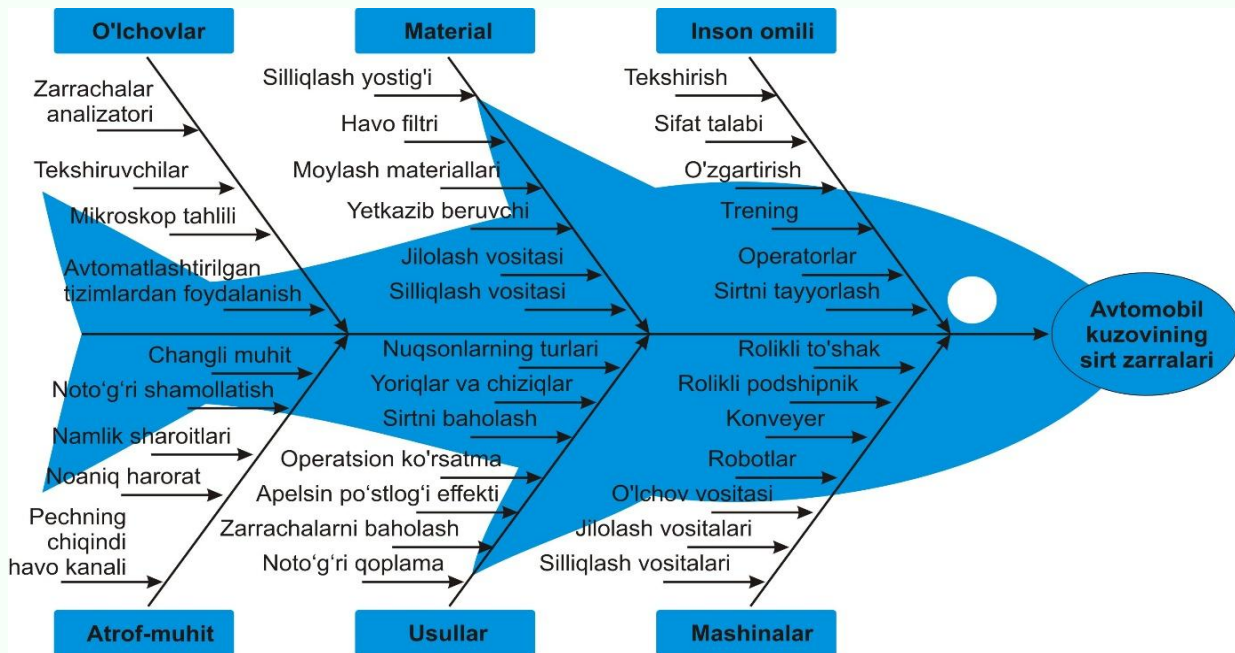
O'lchovlar

Zarrachalar analizatori

Tekshiruvchilar

Mikroskop tahlili

Avtomatlashtirilgan tizimlardan foydalanish

Material

Silliqlash yostig'i

Havo filtri

Moylash materiallari

Yetkazib beruvchi

Jilolash vositasi

Silliqlash vositasi

Inson omili

Tekshirish

Sifat talabi

O'zgartirish

Trening

Operatorlar

Sirtni tayyorlash

Avtomobil kuzovining sirt zarralari

Changli muhit

Noto‘g‘ri shamollatish

Namlik sharoitlari

Noaniq harorat

Pechning chiqindi havo kanali

Nuqsonlarning turlari

Yoriqlar va chiziqlar

Sirtni baholash

Operatsion ko'rsatma

Apelsin po‘stlog‘i effekti

Zarrachalarni baholash

Noto‘g‘ri qoplama

Rolikli to'shak

Rolikli podshipnik

Konveyer

Robotlar

O'lchov vositasi

Jilolash vositalari

Silliqlash vositalari

Atrof-muhit

Usullar

Mashinalar